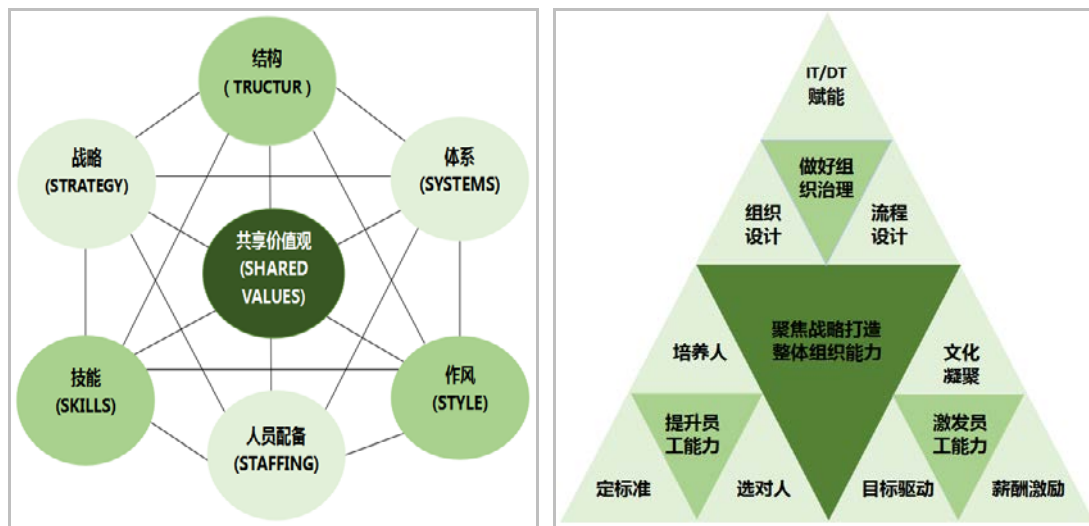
结构
( TRUCTUR )

战略
(STRATEGY)

体系
(SYSTEMS)

共享价值观
(SHARED VALUES)

技能
(SKILLS)

作风
(STYLE)

人员配备
(STAFFING)

IT/DT
赋能

做好组织治理

组织设计

流程设计

聚焦战略打造整体组织能力

培养人

文化凝聚

提升员工能力

激发员工能力

定标准

选对人

目标驱动

薪酬激励